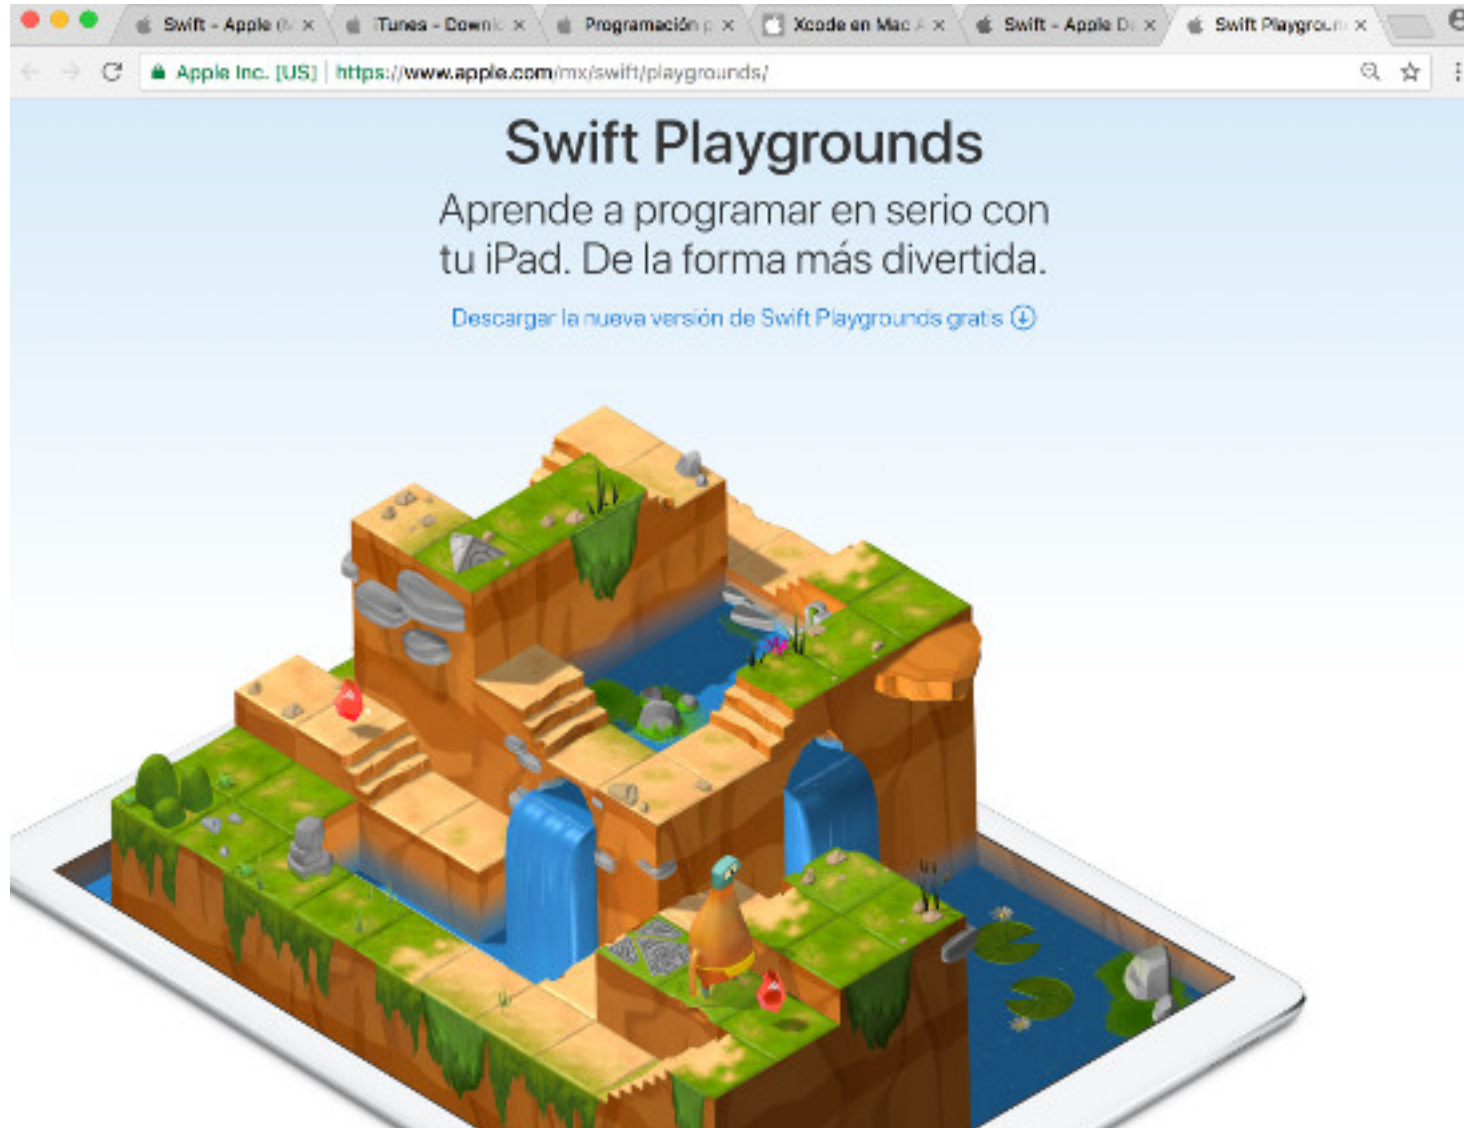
Swift - Apple (A ×
iTunes - Downl ×
Programación p ×
Xcode en Mac A ×
Swift - Apple D ×
Swift Playgroun ×

Apple Inc. [US] | https://www.apple.com/mx/swift/playgrounds/

Swift Playgrounds

Aprende a programar en serio con tu iPad. De la forma más divertida.

Descargar la nueva versión de Swift Playgrounds gratis